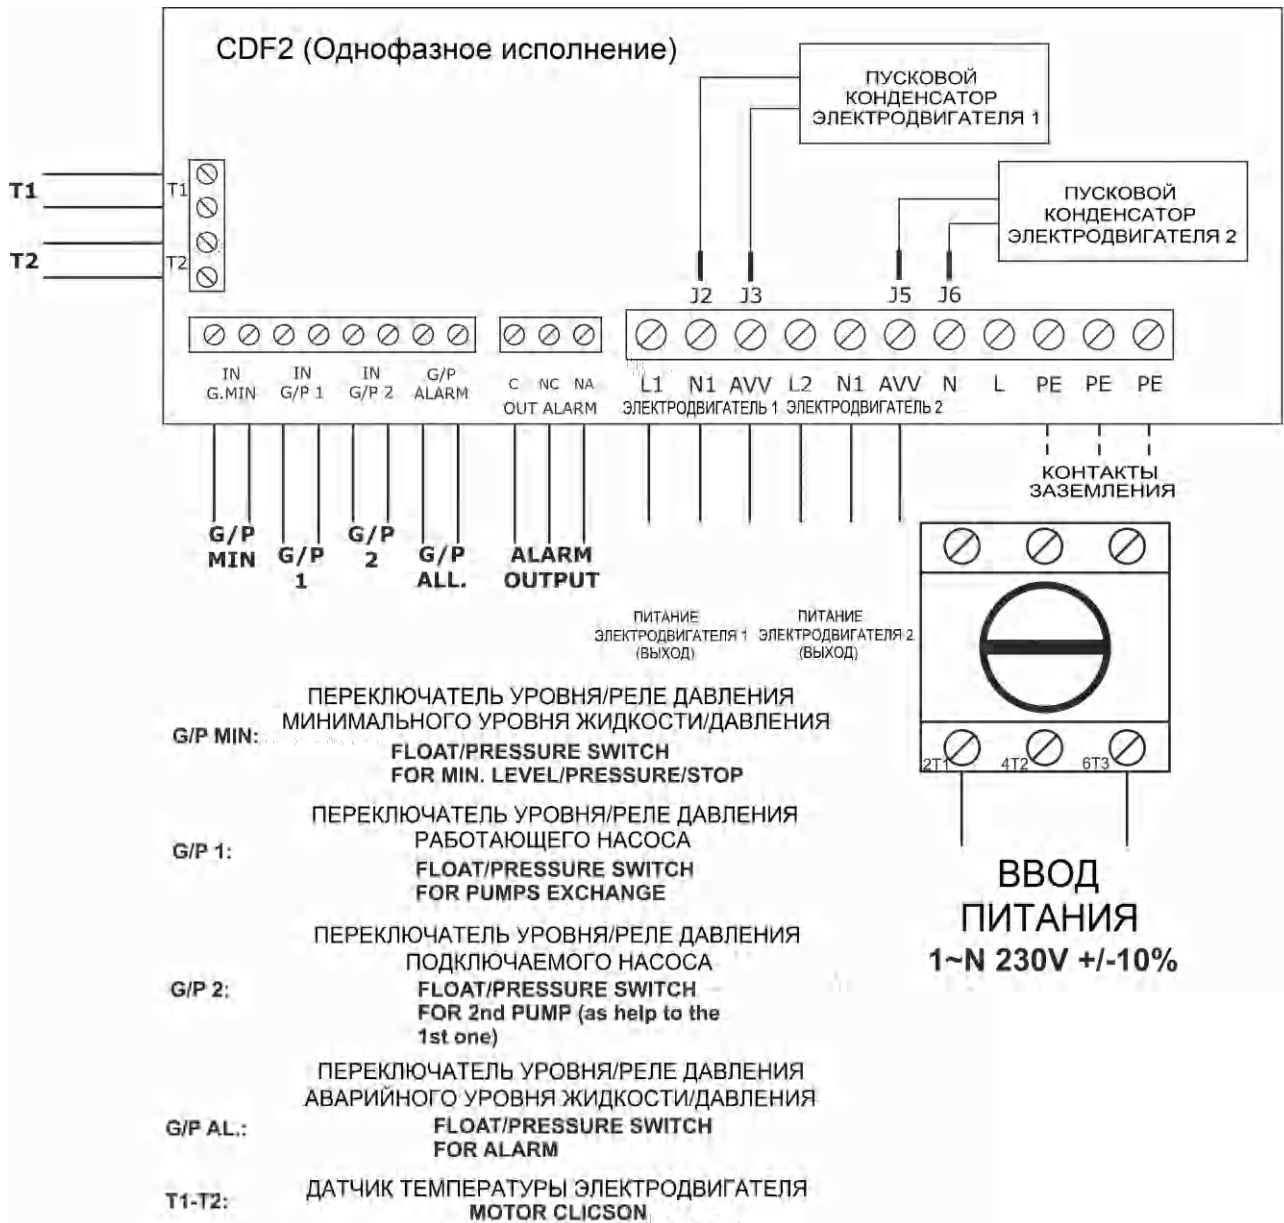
CDF2 (Однофазное исполнение)

ПУСКОВОЙ КОНДЕНСАТОР ЭЛЕКТРОДВИГАТЕЛЯ 1

ПУСКОВОЙ КОНДЕНСАТОР ЭЛЕКТРОДВИГАТЕЛЯ 2

T1
T2

T1
T2

J2 J3 J5 J6

IN G.MIN
IN G/P 1
IN G/P 2
G/P ALARM

C NC NA
OUT ALARM

L1 N1 AVV
ЭЛЕКТРОДВИГАТЕЛЬ 1
L2 N1 AVV
ЭЛЕКТРОДВИГАТЕЛЬ 2
N L PE PE PE

КОНТАКТЫ ЗАЗЕМЛЕНИЯ

G/P MIN
G/P 1
G/P 2
G/P ALL.
ALARM OUTPUT

ПИТАНИЕ ЭЛЕКТРОДВИГАТЕЛЯ 1 (ВЫХОД)
ПИТАНИЕ ЭЛЕКТРОДВИГАТЕЛЯ 2 (ВЫХОД)

2T1 4T2 6T3

ВВОД ПИТАНИЯ
1~N 230V +/-10%

G/P MIN: ПЕРЕКЛЮЧАТЕЛЬ УРОВНЯ/РЕЛЕ ДАВЛЕНИЯ МИНИМАЛЬНОГО УРОВНЯ ЖИДКОСТИ/ДАВЛЕНИЯ
FLOAT/PRESSURE SWITCH FOR MIN. LEVEL/PRESSURE/STOP

G/P 1: ПЕРЕКЛЮЧАТЕЛЬ УРОВНЯ/РЕЛЕ ДАВЛЕНИЯ РАБОТАЮЩЕГО НАСОСА
FLOAT/PRESSURE SWITCH FOR PUMPS EXCHANGE

G/P 2: ПЕРЕКЛЮЧАТЕЛЬ УРОВНЯ/РЕЛЕ ДАВЛЕНИЯ ПОДКЛЮЧАЕМОГО НАСОСА
FLOAT/PRESSURE SWITCH FOR 2nd PUMP (as help to the 1st one)

G/P AL.: ПЕРЕКЛЮЧАТЕЛЬ УРОВНЯ/РЕЛЕ ДАВЛЕНИЯ АВАРИЙНОГО УРОВНЯ ЖИДКОСТИ/ДАВЛЕНИЯ
FLOAT/PRESSURE SWITCH FOR ALARM

T1-T2: ДАТЧИК ТЕМПЕРАТУРЫ ЭЛЕКТРОДВИГАТЕЛЯ
MOTOR CLICSON